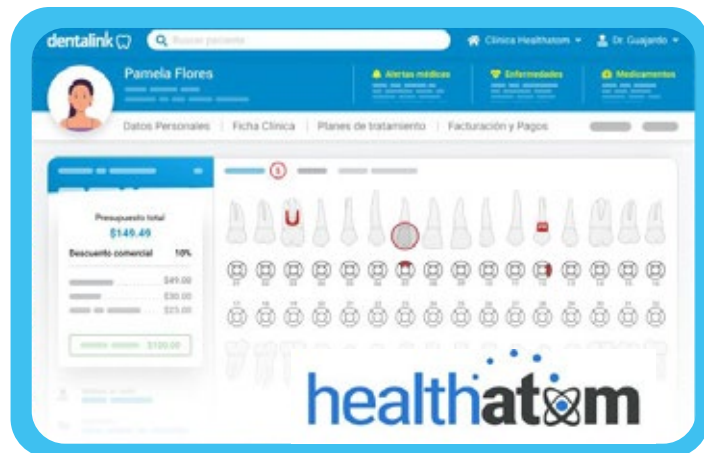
dentalink
Buscar paciente
Clínica Healthatom
Dr. Guajardo
Pamela Flores
Alertas médicas
Enfermedades
Medicamentos
Datos Personales | Ficha Clínica | Planes de tratamiento | Facturación y Pagos
5
Presupuesto total
$149.49
Descuento comercial 10%
$49.00
$30.00
$23.00
$120.00
healthatom